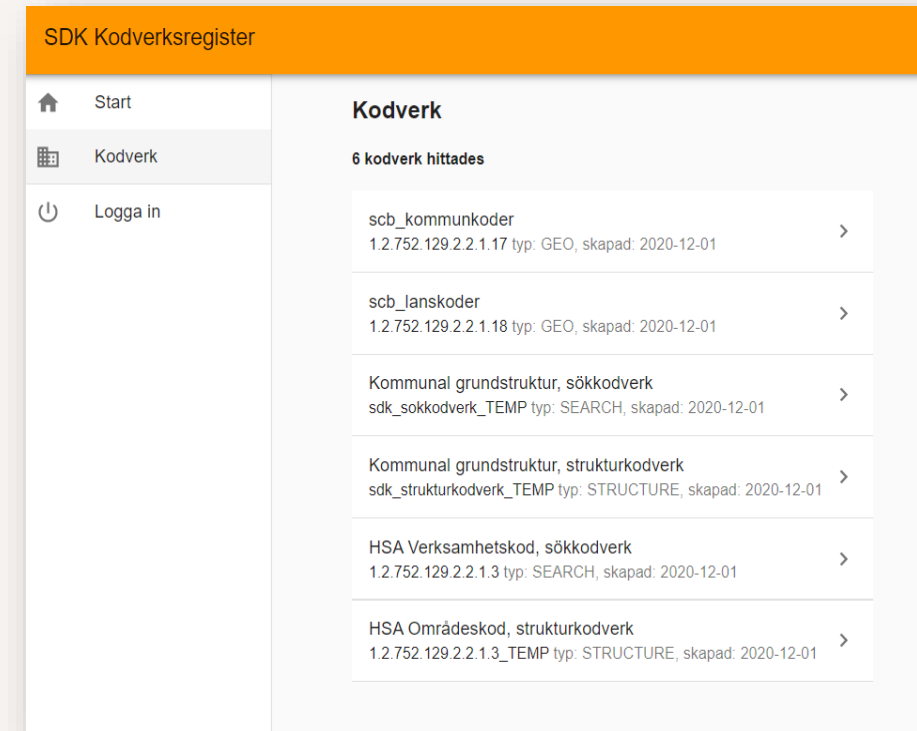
SDK Kodverksregister

Start

Kodverk

Logga in

Kodverk

6 kodverk hittades

scb_kommunkoder
1.2.752.129.2.2.1.17 typ: GEO, skapad: 2020-12-01

scb_lanskoder
1.2.752.129.2.2.1.18 typ: GEO, skapad: 2020-12-01

Kommunal grundstruktur, sökkodverk
sdk_sokkodverk_TEMP typ: SEARCH, skapad: 2020-12-01

Kommunal grundstruktur, strukturkodverk
sdk_strukturkodverk_TEMP typ: STRUCTURE, skapad: 2020-12-01

HSA Verksamhetskod, sökkodverk
1.2.752.129.2.2.1.3 typ: SEARCH, skapad: 2020-12-01

HSA Områdeskod, strukturkodverk
1.2.752.129.2.2.1.3_TEMP typ: STRUCTURE, skapad: 2020-12-01